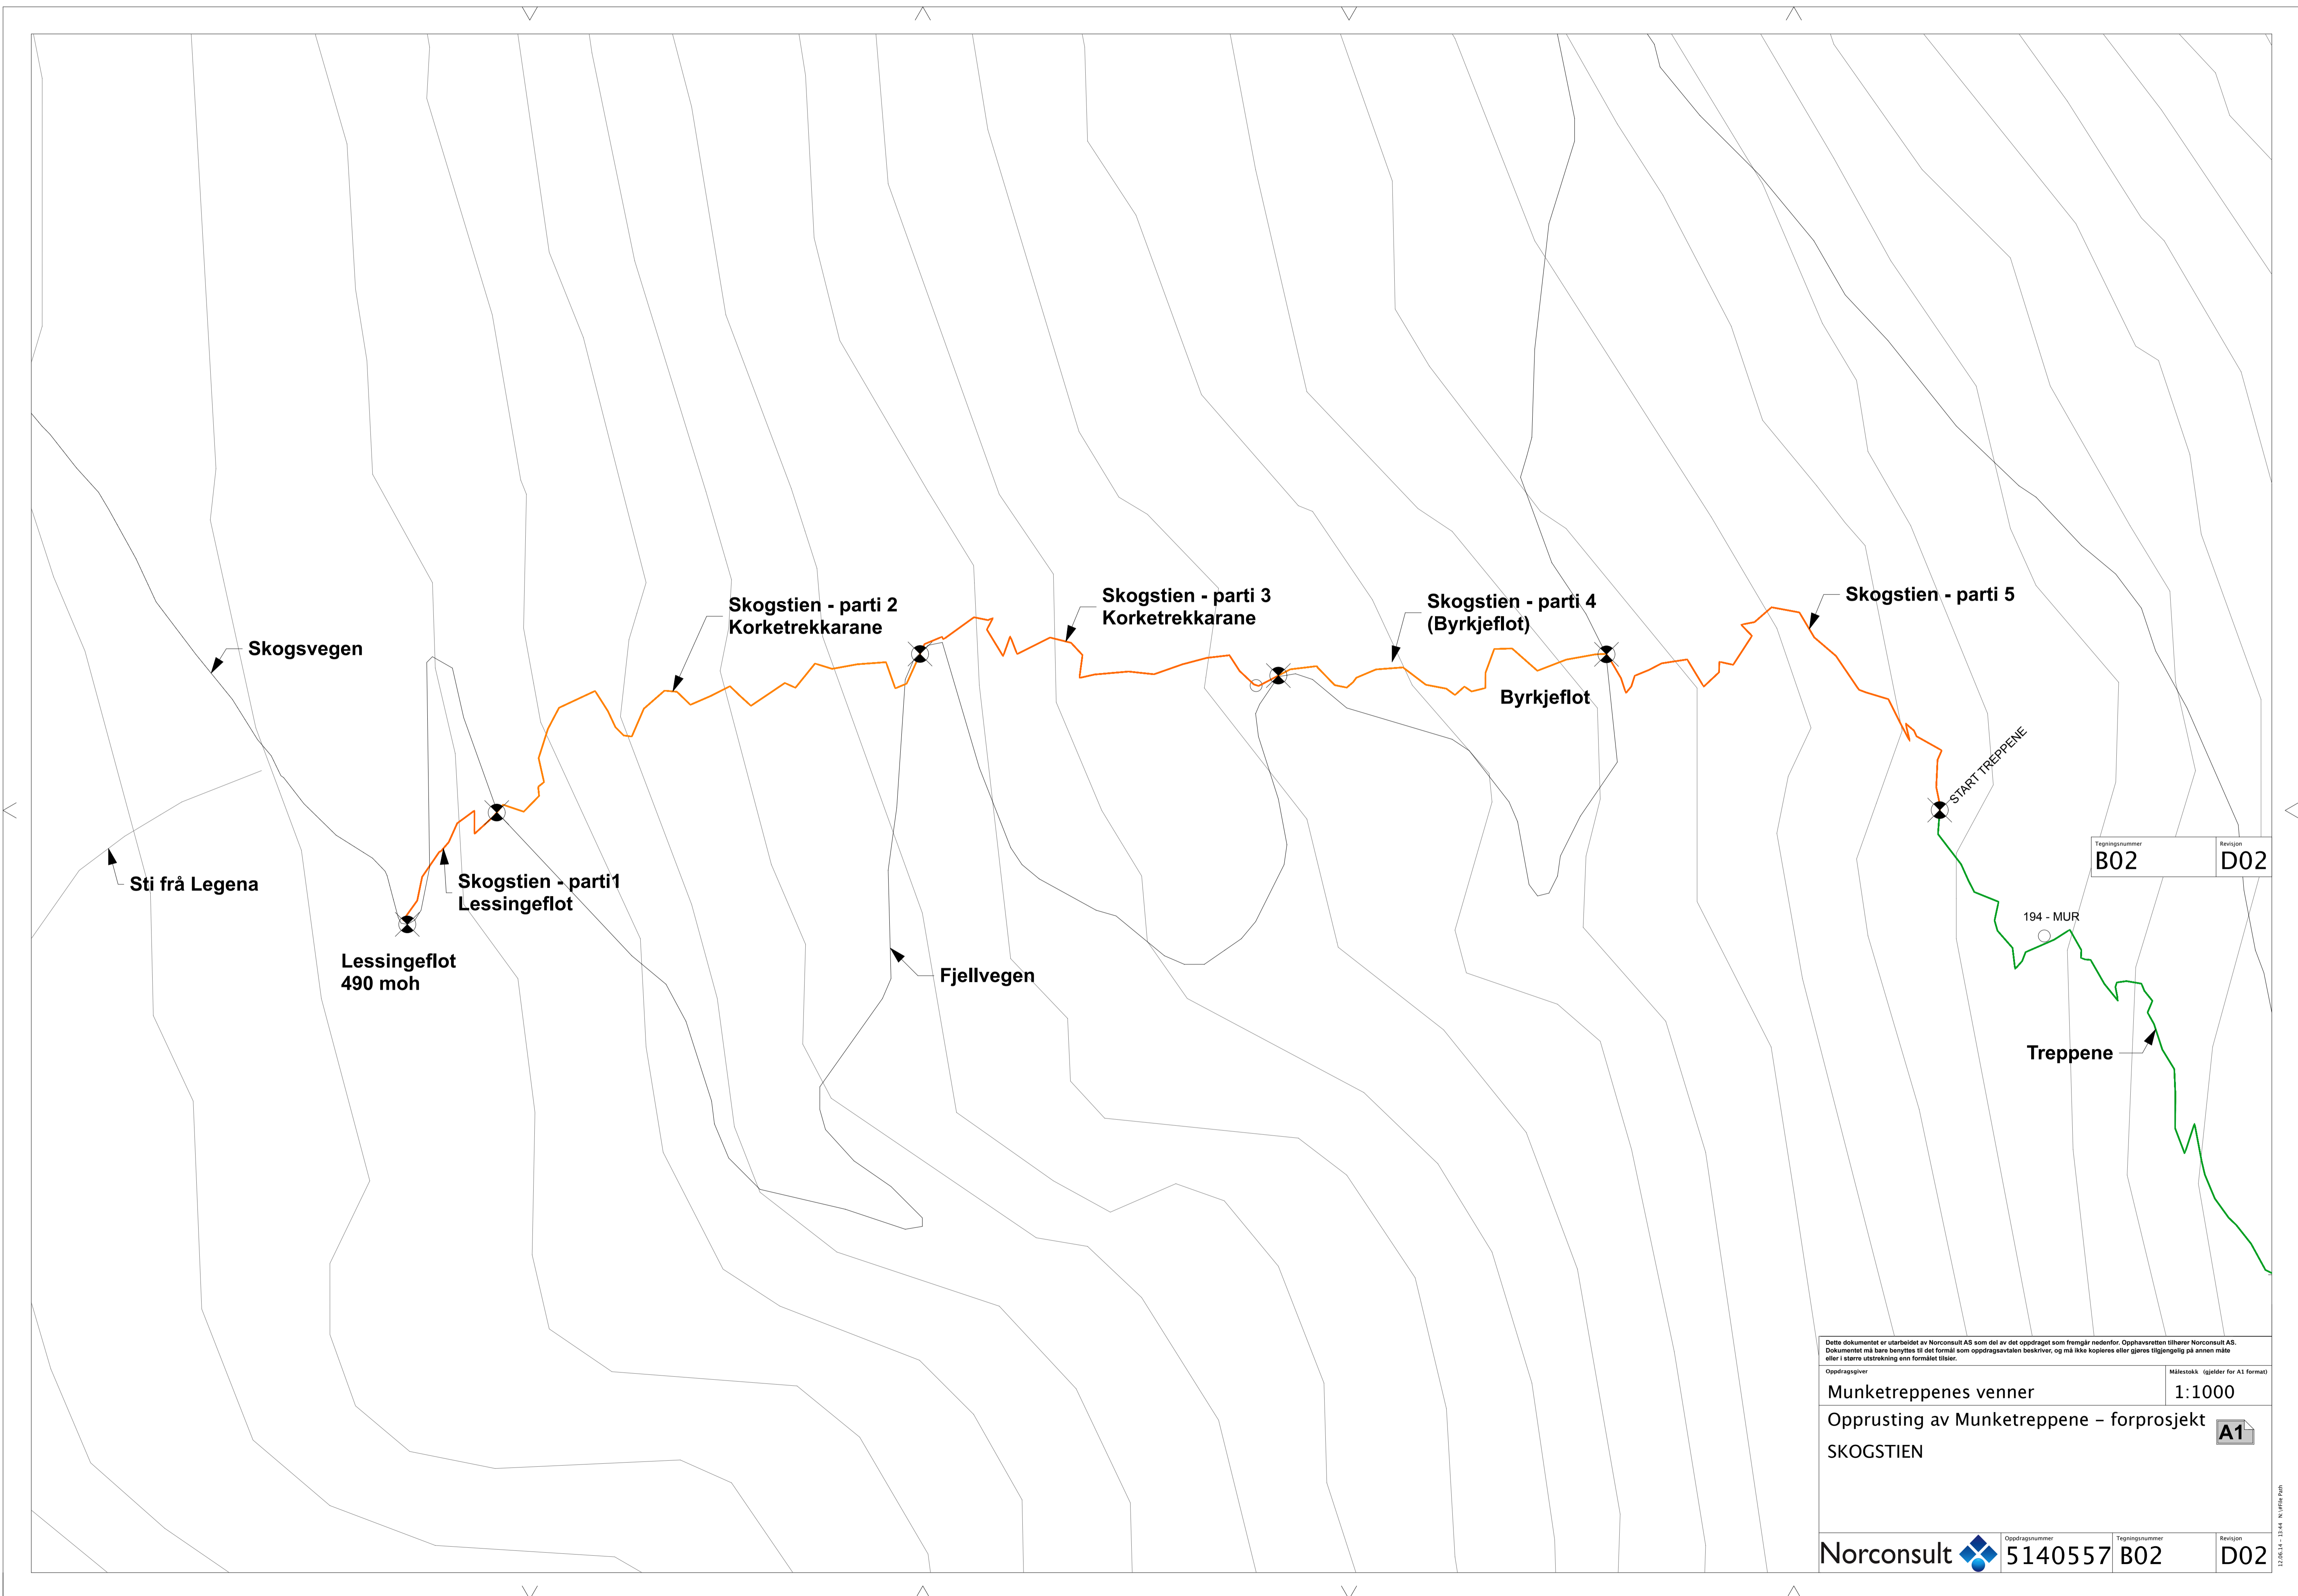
Skogstien - parti 2
Korketrekkarane

Skogstien - parti 3
Korketrekkarane

Skogstien - parti 4
(Byrkjeflot)

Skogstien - parti 5

Skogsvegen

Byrkjeflot

START TREPPENE

Sti frå Legena

Skogstien - parti1
Lessingeflot

Lessingeflot
490 moh

Fjellvegen

194 - MUR

Treppene

| Tegningsnummer | Revisjon |
|---|---|
| B02 | D02 |

Dette dokumentet er utarbeidet av Norconsult AS som del av det oppdraget som fremgår nedenfor. Opphavsretten tilhører Norconsult AS. Dokumentet må bare benyttes til det formål som oppdragsavtalen beskriver, og må ikke kopieres eller gjøres tilgjengelig på annen måte eller i større utstrekning enn formålet tilsier.

Oppdragsgiver
Munketreppenes venner

Målestokk (gjelder for A1 format)
1:1000

Opprusting av Munketreppene – forprosjekt

A1

SKOGSTIEN

Norconsult

| Oppdragsnummer | Tegningsnummer | Revisjon |
|---|---|---|
| 5140557 | B02 | D02 |

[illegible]